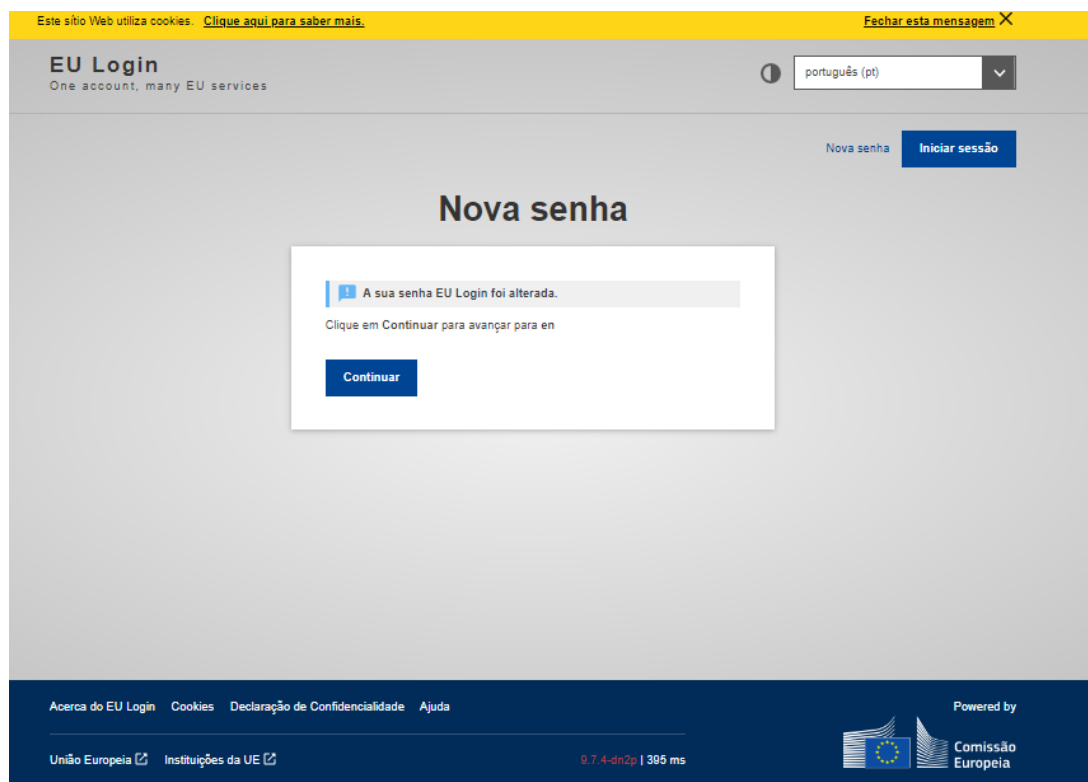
Este sítio Web utiliza cookies. Clique aqui para saber mais.

Fechar esta mensagem

EU Login
One account, many EU services

português (pt)

Nova senha

Iniciar sessão

Nova senha

A sua senha EU Login foi alterada.

Clique em Continuar para avançar para en

Continuar

Acerca do EU Login Cookies Declaração de Confidencialidade Ajuda

Powered by

União Europeia Instituições da UE

9.7.4-dn2p | 395 ms

Comissão Europeia